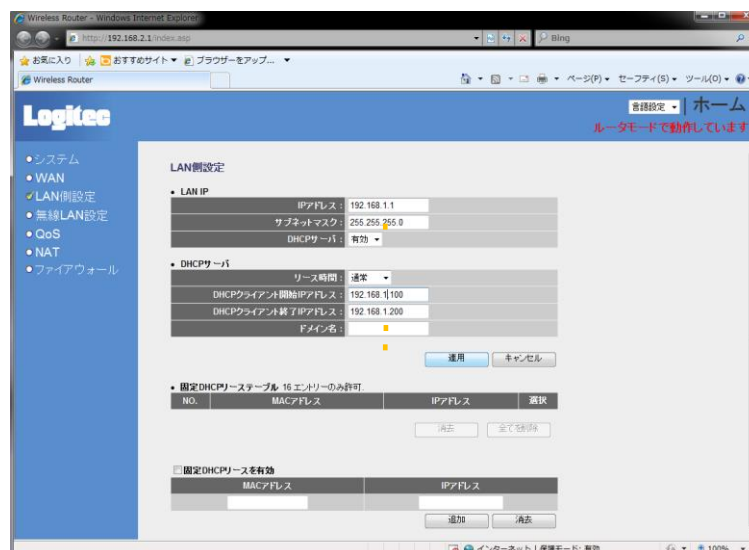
Wireless Router - Windows Internet Explorer

http://192.168.2.1/index.asp

Bing

お気に入り　おすすめサイト ▾　ブラウザーをアップ... ▾

Wireless Router

ページ(P) ▾　セーフティ(S) ▾　ツール(O) ▾

Logitec

言語設定 ▾ | ホーム

ルータモードで動作しています

• システム
• WAN
✓ LAN側設定
• 無線LAN設定
• QoS
• NAT
• ファイアウォール

LAN側設定

• LAN IP

| | |
|---|---|
| IPアドレス： | 192.168.1.1 |
| サブネットマスク： | 255.255.255.0 |
| DHCPサーバ： | 有効 ▾ |

• DHCPサーバ

| | |
|---|---|
| リース時間： | 通常 ▾ |
| DHCPクライアント開始IPアドレス： | 192.168.1.100 |
| DHCPクライアント終了IPアドレス： | 192.168.1.200 |
| ドメイン名： | |

適用　キャンセル

• 固定DHCPリーステーブル 16 エントリーのみ許可.

| NO. | MACアドレス | IPアドレス | 選択 |
|---|---|---|---|

消去　全てを削除

固定DHCPリースを有効

| MACアドレス | IPアドレス |
|---|---|
| | |

追加　消去

インターネット | 保護モード: 無効　100%